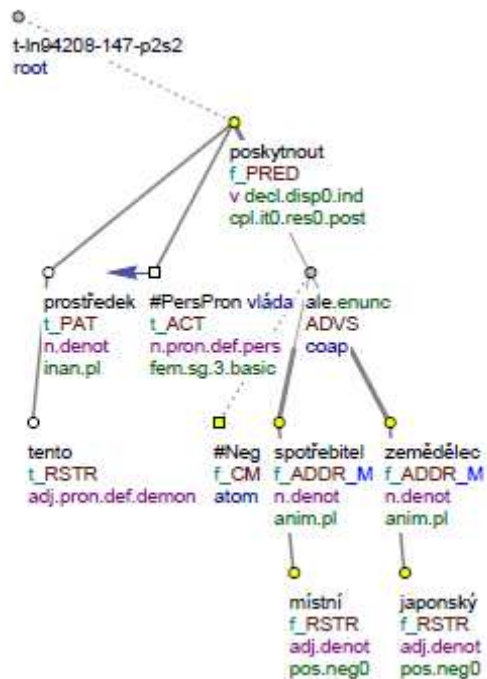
t-ln94208-147-p2s2
root

poskytnout
f_PRED
v decl.disp0.ind
cpl.it0.res0.post

prostředek
t_PAT
n.denot
inan.pl

#PersPron vláda
t_ACT
n.pron.def.pers
fem.sg.3.basic

ale.enunc
ADVS
coap

tento
t_RSTR
adj.pron.def.demon

#Neg
f_CM
atom

spotřebitel
f_ADDR_M
n.denot
anim.pl

zemědělec
f_ADDR_M
n.denot
anim.pl

místní
f_RSTR
adj.denot
pos.neg0

japonský
f_RSTR
adj.denot
pos.neg0